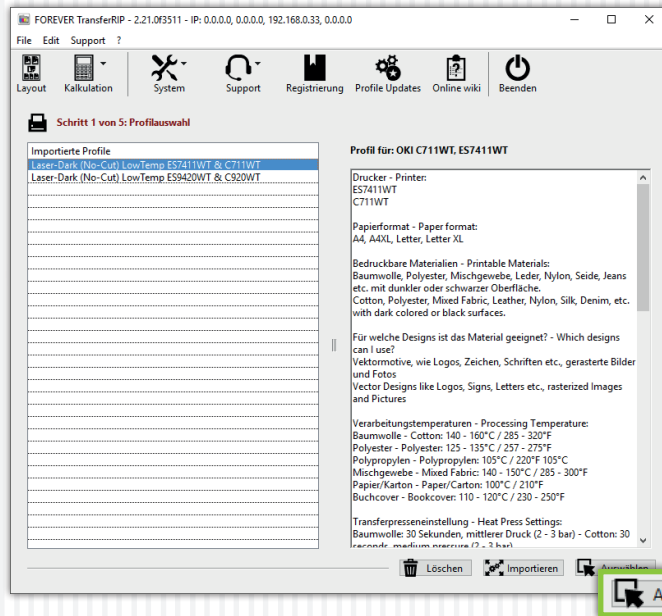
FOREVER TransferRIP - 2.21.0f3511 - IP: 0.0.0.0, 0.0.0.0, 192.168.0.33, 0.0.0.0

File Edit Support ?

Layout Kalkulation System Support Registrierung Profile Updates Online wiki Beenden

Schritt 1 von 5: Profilauswahl

Importierte Profile
Laser-Dark (No-Cut) LowTemp ES7411WT & C711WT
Laser-Dark (No-Cut) LowTemp ES9420WT & C920WT

Profil für: OKI C711WT, ES7411WT

Drucker - Printer:
ES7411WT
C711WT

Papierformat - Paper format:
A4, A4XL, Letter, Letter XL

Bedruckbare Materialien - Printable Materials:
Baumwolle, Polyester, Mischgewebe, Leder, Nylon, Seide, Jeans etc. mit dunkler oder schwarzer Oberfläche.
Cotton, Polyester, Mixed Fabric, Leather, Nylon, Silk, Denim, etc. with dark colored or black surfaces.

Für welche Designs ist das Material geeignet? - Which designs can I use?
Vektormotive, wie Logos, Zeichen, Schriften etc., gerasterte Bilder und Fotos
Vector Designs like Logos, Signs, Letters etc., rasterized Images and Pictures

Verarbeitungstemperaturen - Processing Temperature:
Baumwolle - Cotton: 140 - 160°C / 285 - 320°F
Polyester - Polyester: 125 - 135°C / 257 - 275°F
Polypropylen - Polypropylen: 105°C / 220°F 105°C
Mischgewebe - Mixed Fabric: 140 - 150°C / 285 - 300°F
Papier/Karton - Paper/Carton: 100°C / 210°F
Buchcover - Bookcover: 110 - 120°C / 230 - 250°F

Transferpresseneinstellung - Heat Press Settings:
Baumwolle: 30 Sekunden, mittlerer Druck (2 - 3 bar) - Cotton: 30 seconds, medium pressure (2 - 3 bar)

Löschen Importieren Auswählen A